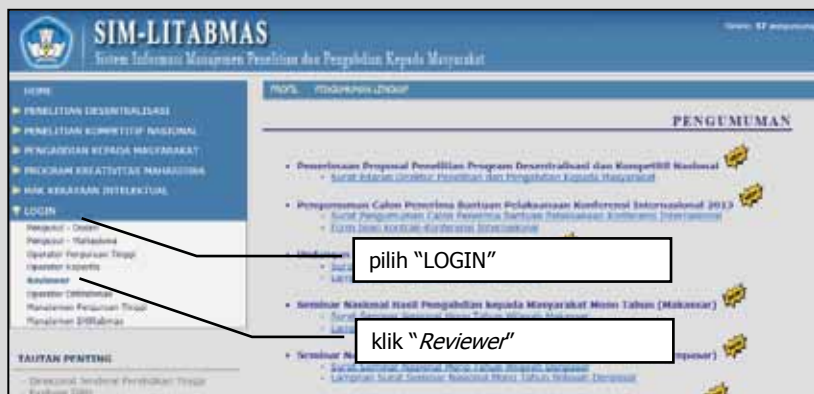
SIM-LITABMAS

Sistem Informasi Manajemen Penelitian dan Pengabdian Kepada Masyarakat

Umum: 57 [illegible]

HOME

PENELITIAN DESENTRALISASI

PENELITIAN KOMPETITIF NASIONAL

PENGABDIAN KEPADA MASYARAKAT

PROGRAM KREATIVITAS MAHASISWA

HAK KEKAYAAN INTELEKTUAL

LOGIN

Pengusul - Dosen

Pengusul - Mahasiswa

Operator Perguruan Tinggi

Operator Kopertis

Reviewer

Operator Ditlitabmas

Manajemen Perguruan Tinggi

Manajemen Ditlitabmas

TAUTAN PENTING

- Direktorat Jenderal Pendidikan Tinggi

PROFIL PENGUMUMAN LENGKAP

PENGUMUMAN

• Penerimaan Proposal Penelitian Program Desentralisasi dan Kompetitif Nasional
- Surat Edaran Direktur Penelitian dan Pengabdian Kepada Masyarakat

• Pengumuman Calon Penerima Bantuan Pelaksanaan Konferensi Internasional 2013
- Surat Pengumuman Calon Penerima Bantuan Pelaksanaan Konferensi Internasional
- Form Isian Kontrak Konferensi Internasional

• Undangan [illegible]
- Surat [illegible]
- Lam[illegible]

• Seminar Nasional Hasil Pengabdian kepada Masyarakat Mono Tahun (Makassar)
- Surat Seminar Nasional Mono Tahun Wilayah Makassar
- Lam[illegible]

• Seminar N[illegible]mpasar)
- Surat Seminar Nasional Mono Tahun Wilayah Denpasar
- Lampiran Surat Seminar Nasional Mono Tahun Wilayah Denpasar

pilih “LOGIN”

klik “Reviewer”